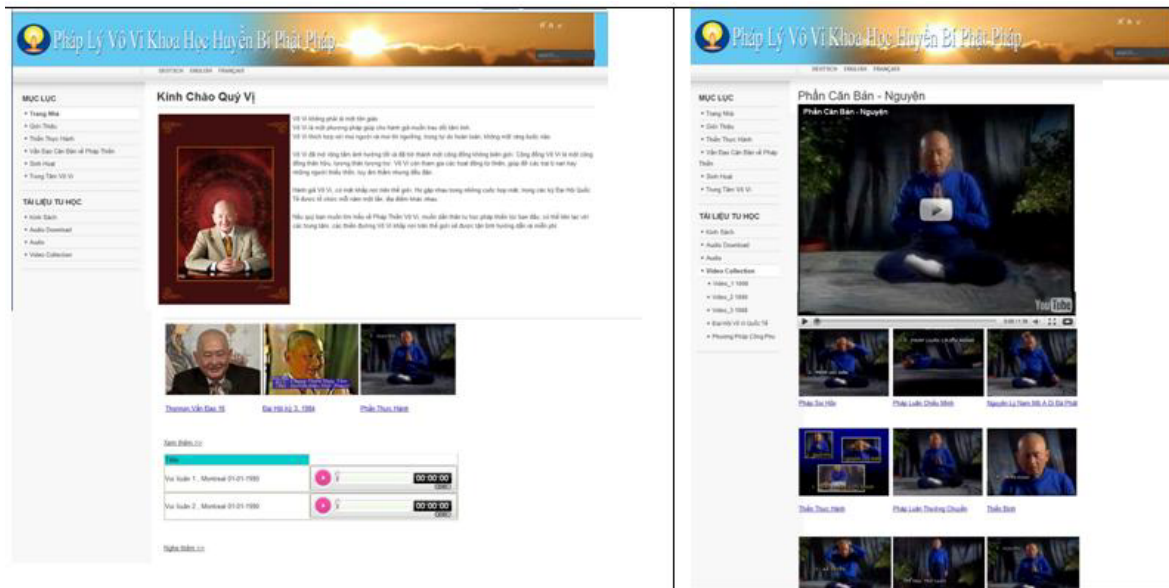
Pháp Lý Vô Vi Khoa Học Huyền Bí Phật Pháp

DEUTSCH ENGLISH FRANÇAIS

MỤC LỤC
• Trang Nhà
• Giới Thiệu
• Thiền Thực Hành
• Vấn Đáp Căn Bản về Pháp Thiền
• Sinh Hoạt
• Trung Tâm Vô Vi

TÀI LIỆU TU HỌC
• Kinh Sách
• Audio Download
• Audio
• Video Collection

Kính Chào Quý Vị

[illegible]

Thường Vấn Đạo 16
Đại Hội kỳ 3, 1984
Phần Thực Hành

Xem thêm >>

| Tiêu |  |
|---|---|
| Vu luân 1, Montreal 01-01-1990 | 00:00:00 |
| Vu luân 2, Montreal 01-01-1990 | 00:00:00 |

Nghe thêm >>

Pháp Lý Vô Vi Khoa Học Huyền Bí Phật Pháp

DEUTSCH ENGLISH FRANÇAIS

MỤC LỤC
• Trang Nhà
• Giới Thiệu
• Thiền Thực Hành
• Vấn Đáp Căn Bản về Pháp Thiền
• Sinh Hoạt
• Trung Tâm Vô Vi

TÀI LIỆU TU HỌC
• Kinh Sách
• Audio Download
• Audio
• Video Collection
• Video_1 1999
• Video_2 1999
• Video_3 1999
• Đại Hội Vô Vi Quốc Tế
• Phương Pháp Công Phu

Phần Căn Bản - Nguyện

Phần Căn Bản - Nguyện

YouTube

Pháp Soi Hồn
Pháp Luân Chiếu Minh
Nguyện Lý Nam Mô A Di Đà Phật
Thiền Thực Hành
Pháp Luân Thường Chuyển
Thiền Định